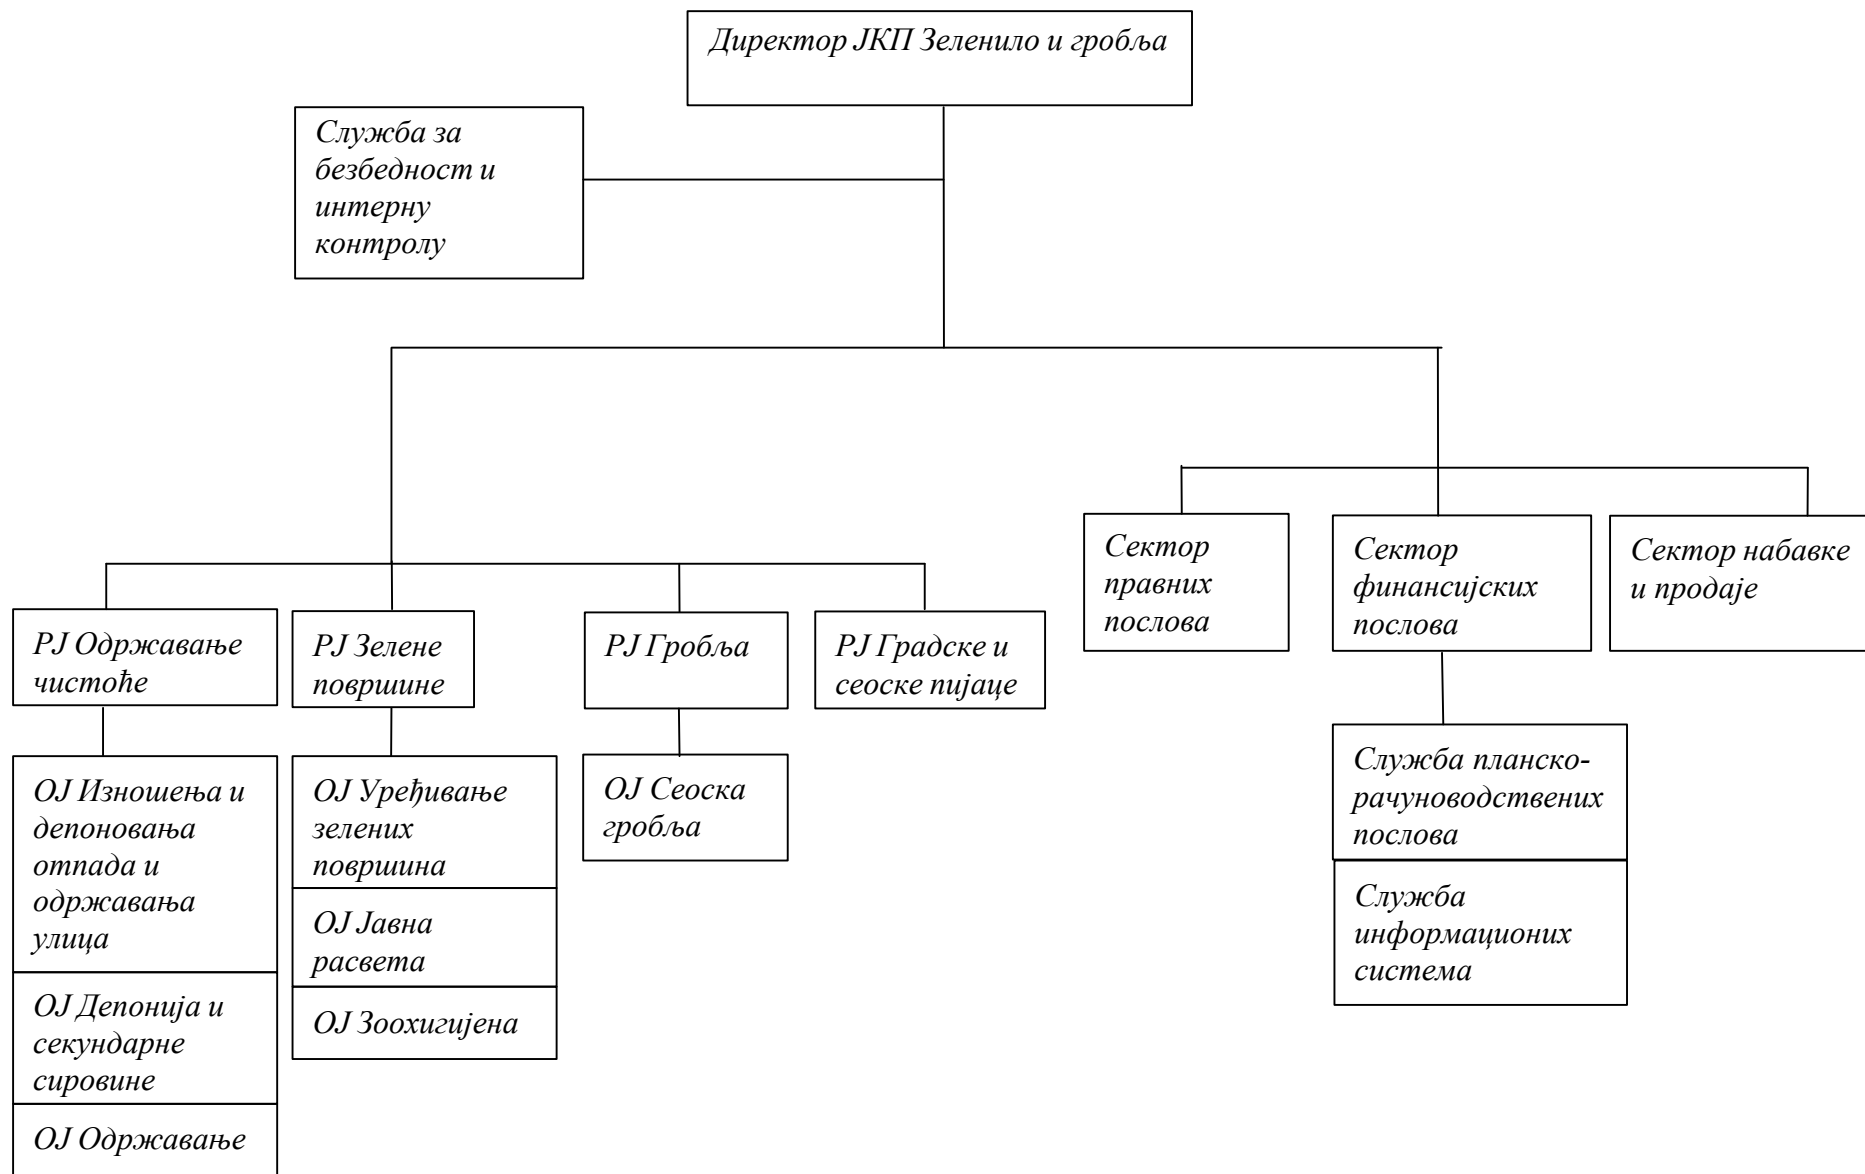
Директор ЈКП Зеленило и гробља

Служба за безбедност и интерну контролу

РЈ Одржавање чистоће

ОЈ Изношења и депоновања отпада и одржавања улица

ОЈ Депонија и секундарне сировине

ОЈ Одржавање

РЈ Зелене површине

ОЈ Уређивање зелених површина

ОЈ Јавна расвета

ОЈ Зоохигијена

РЈ Гробља

ОЈ Сеоска гробља

РЈ Градске и сеоске пијаце

Сектор правних послова

Сектор финансијских послова

Служба планско-рачуноводствених послова

Служба информационих система

Сектор набавке и продаје